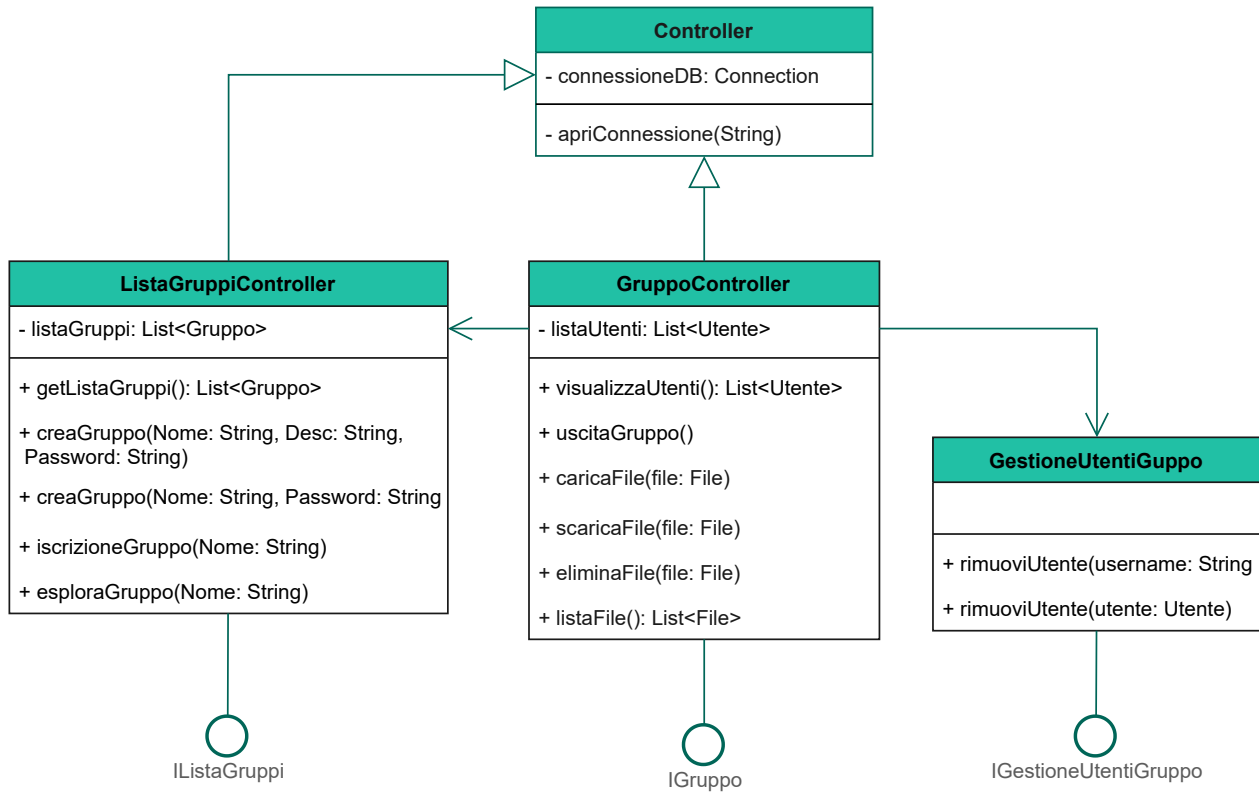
Controller

- connessioneDB: Connection

- apriConnessione(String)

ListaGruppiController

- listaGruppi: List<Gruppo>

+ getListaGruppi(): List<Gruppo>

+ creaGruppo(Nome: String, Desc: String, Password: String)

+ creaGruppo(Nome: String, Password: String

+ iscrizioneGruppo(Nome: String)

+ esploraGruppo(Nome: String)

GruppoController

- listaUtenti: List<Utente>

+ visualizzaUtenti(): List<Utente>

+ uscitaGruppo()

+ caricaFile(file: File)

+ scaricaFile(file: File)

+ eliminaFile(file: File)

+ listaFile(): List<File>

GestioneUtentiGuppo

+ rimuoviUtente(username: String

+ rimuoviUtente(utente: Utente)

IListaGruppi

IGruppo

IGestioneUtentiGruppo